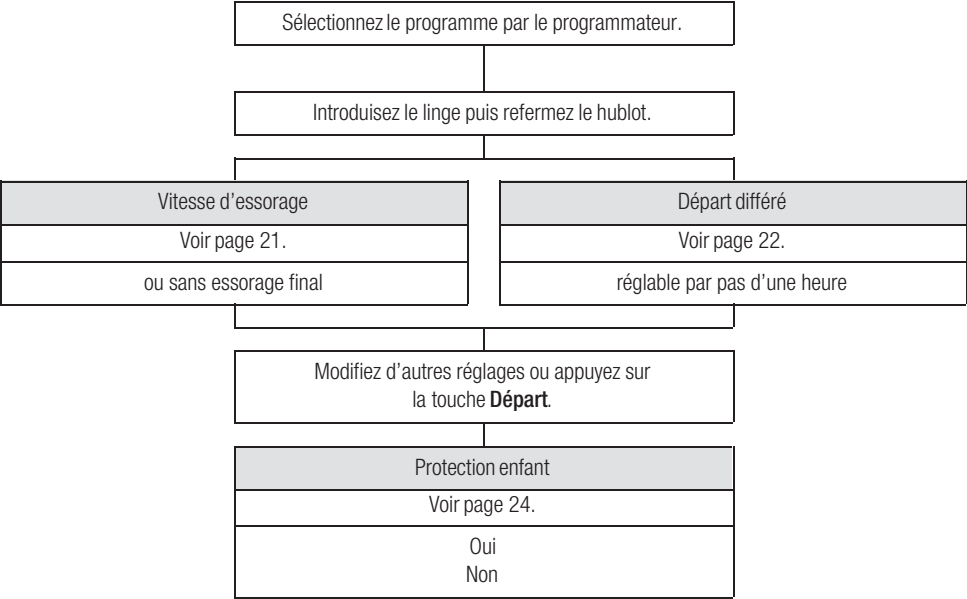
Sélectionnez le programme par le programmateur.

Introduisez le linge puis refermez le hublot.

Vitesse d'essorage

Voir page 21.

ou sans essorage final

Départ différé

Voir page 22.

réglable par pas d'une heure

Modifiez d'autres réglages ou appuyez sur la touche **Départ**.

Protection enfant

Voir page 24.

Oui
Non